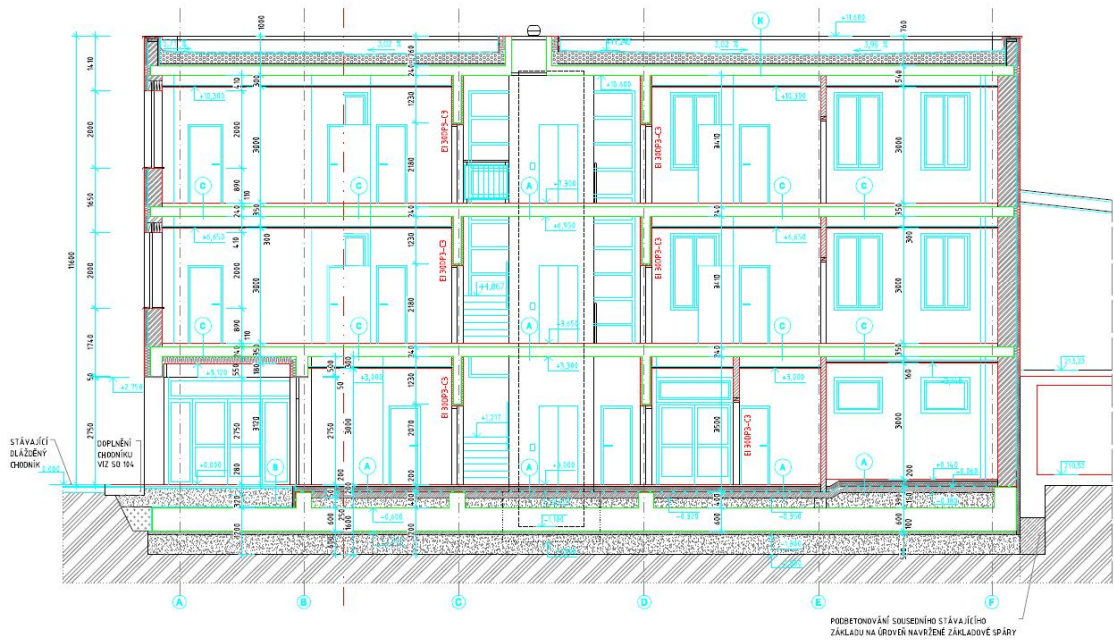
1000
+11,680
1410
3,02 %
+11,240
3,02 %
3,90 %
160
540
+10,300
410
300
1230
EI 30DP3-C3
+10,600
+10,300
2000
2000
3000
2180
3410
EI 30DP3-C3
3000
C
C
A
+7,300
C
C
1650
890
240
350
240
350
11600
+6,650
410
300
1230
+6,950
+6,650
2000
2000
3000
2180
+4,867
EI 30DP3-C3
3410
EI 30DP3-C3
3000
C
C
A
+3,650
C
C
1740
890
240
350
240
350
+2,750
+3,120
+3,000
+3,300
+3,000
213,85
2750
3120
2750
3000
1230
EI 30DP3-C3
2070
+1,237
3000
EI 30DP3-C3
3000
STÁVAJÍCÍ DLÁŽDĚNÝ CHODNÍK
DOPLNĚNÍ CHODNÍKU VIZ SO 104
+0,000
B
A
A
+0,000
A
A
+0,140
+0,060
210,85
-0,600
-1,100
-0,370
-0,310
-0,100
A
B
C
D
E
F
PODBETONOVÁNÍ SOUSEDNÍHO STÁVAJÍCÍHO ZÁKLADU NA ÚROVEŇ NAVRŽENÉ ZÁKLADOVÉ SPÁRY